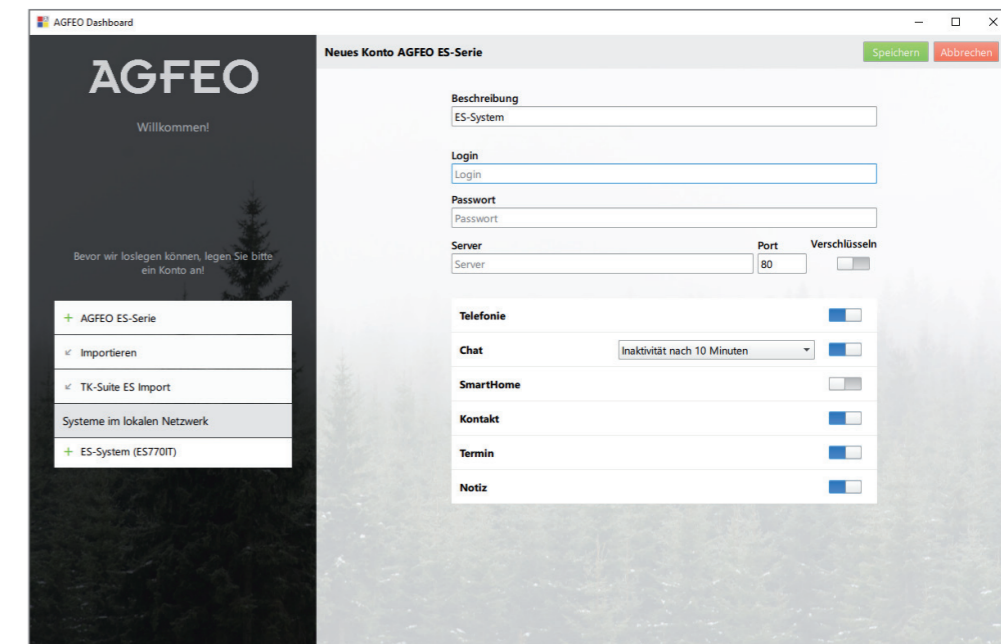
AGFEO Dashboard

AGFEO

Willkommen!

Bevor wir loslegen können, legen Sie bitte ein Konto an!

+ AGFEO ES-Serie

Importieren

TK-Suite ES Import

Systeme im lokalen Netzwerk

+ ES-System (ES770IT)

Neues Konto AGFEO ES-Serie

Speichern

Abbrechen

Beschreibung

ES-System

Login

Login

Passwort

Passwort

Server

Server

Port

80

Verschlüsseln

Telefonie

Chat

Inaktivität nach 10 Minuten

SmartHome

Kontakt

Termin

Notiz